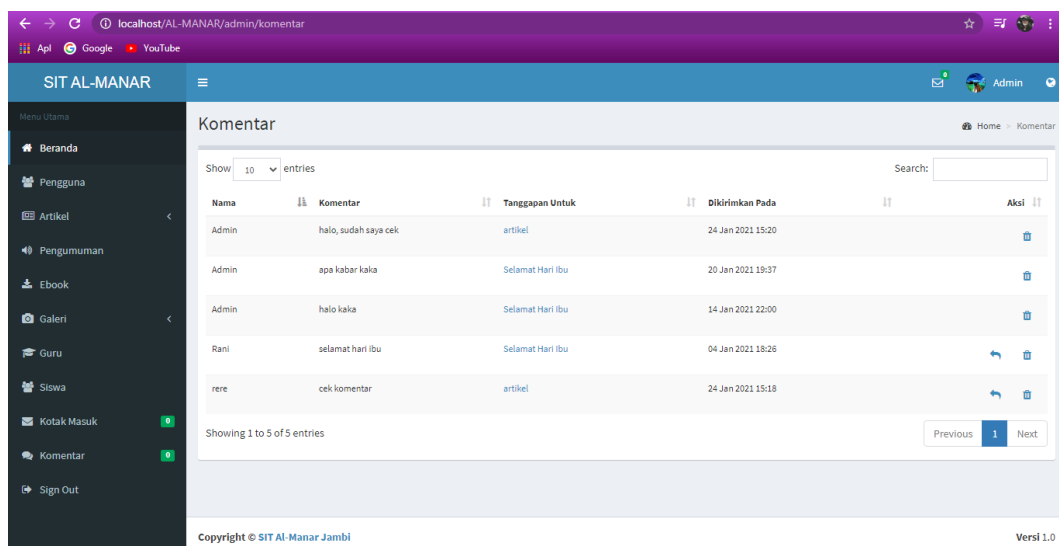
localhost/AL-MANAR/admin/komentar

Apl Google YouTube

SIT AL-MANAR

0 Admin

Menu Utama

Beranda
Pengguna
Artikel
Pengumuman
Ebook
Galeri
Guru
Siswa
Kotak Masuk 0
Komentar 0
Sign Out

Komentar

Home > Komentar

Show 10 entries

Search:

| Nama | Komentar | Tanggapan Untuk | Dikirimkan Pada | Aksi |
|---|---|---|---|---|
| Admin | halo, sudah saya cek | artikel | 24 Jan 2021 15:20 | |
| Admin | apa kabar kaka | Selamat Hari Ibu | 20 Jan 2021 19:37 | |
| Admin | halo kaka | Selamat Hari Ibu | 14 Jan 2021 22:00 | |
| Rani | selamat hari ibu | Selamat Hari Ibu | 04 Jan 2021 18:26 | |
| rere | cek komentar | artikel | 24 Jan 2021 15:18 | |

Showing 1 to 5 of 5 entries

Previous 1 Next

Copyright © SIT Al-Manar Jambi

Versi 1.0